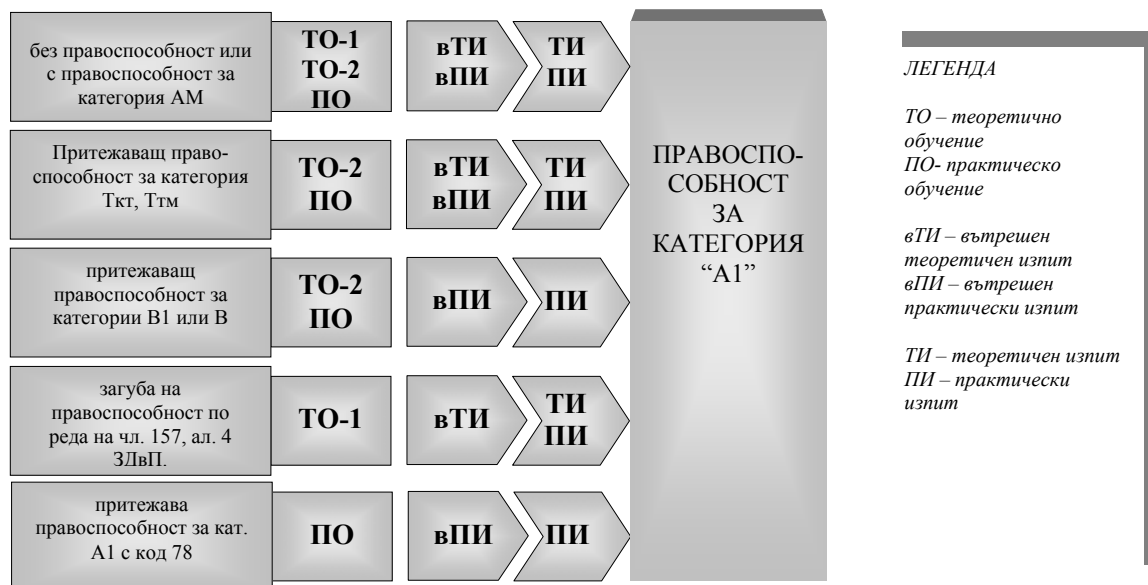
без правоспособност или с правоспособност за категория АМ

ТО-1
ТО-2
ПО

вТИ
вПИ

ТИ
ПИ

Притежаващ правоспособност за категория Ткт, Ттм

ТО-2
ПО

вТИ
вПИ

ТИ
ПИ

притежаващ правоспособност за категории В1 или В

ТО-2
ПО

вПИ

ПИ

загуба на правоспособност по реда на чл. 157, ал. 4 ЗДвП.

ТО-1

вТИ

ТИ
ПИ

притежава правоспособност за кат. А1 с код 78

ПО

вПИ

ПИ

ПРАВОСПОСОБНОСТ ЗА КАТЕГОРИЯ "А1"

ЛЕГЕНДА

ТО – теоретично обучение
ПО- практическо обучение

вТИ – вътрешен теоретичен изпит
вПИ – вътрешен практически изпит

ТИ – теоретичен изпит
ПИ – практически изпит